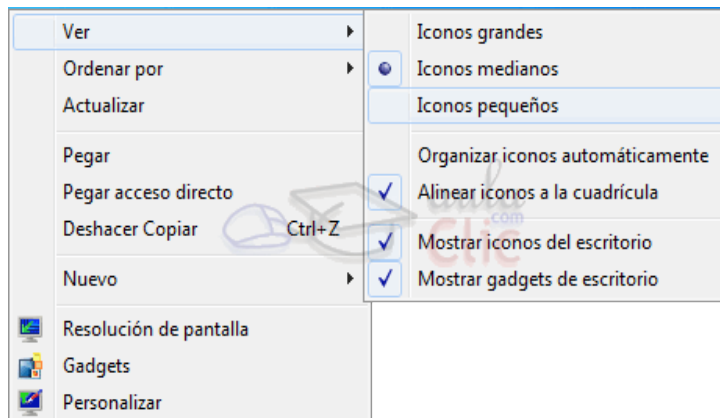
Ver
Ordenar por
Actualizar
Pegar
Pegar acceso directo
Deshacer Copiar Ctrl+Z
Nuevo
Resolución de pantalla
Gadgets
Personalizar

Iconos grandes
Iconos medianos
Iconos pequeños
Organizar iconos automáticamente
Alinear iconos a la cuadrícula
Mostrar iconos del escritorio
Mostrar gadgets de escritorio

aula Clic .com